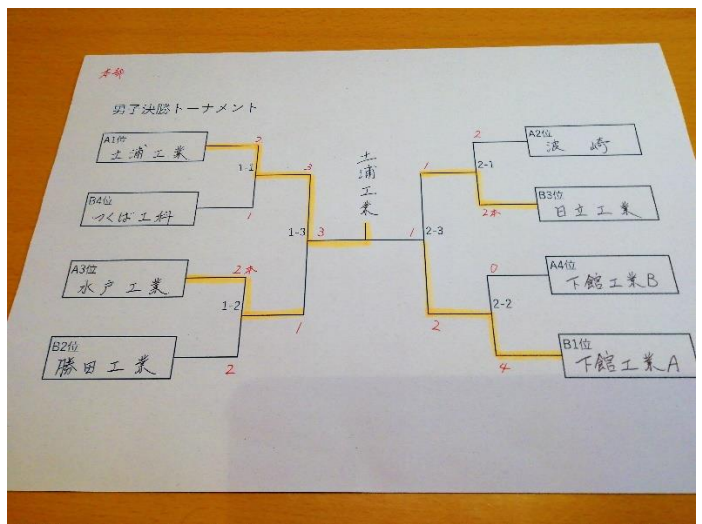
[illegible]

男子決勝トーナメント

A1位
土浦工業

B4位
つくば工科

A3位
水戸工業

B2位
勝田工業

2
1-1
1

2本
1-2
1

2

3
1-3
3

土浦工業

1
2-3
2

A2位
波崎

B3位
日立工業

A4位
下館工業B

B1位
下館工業A

2
2-1
2本

0
2-2
4